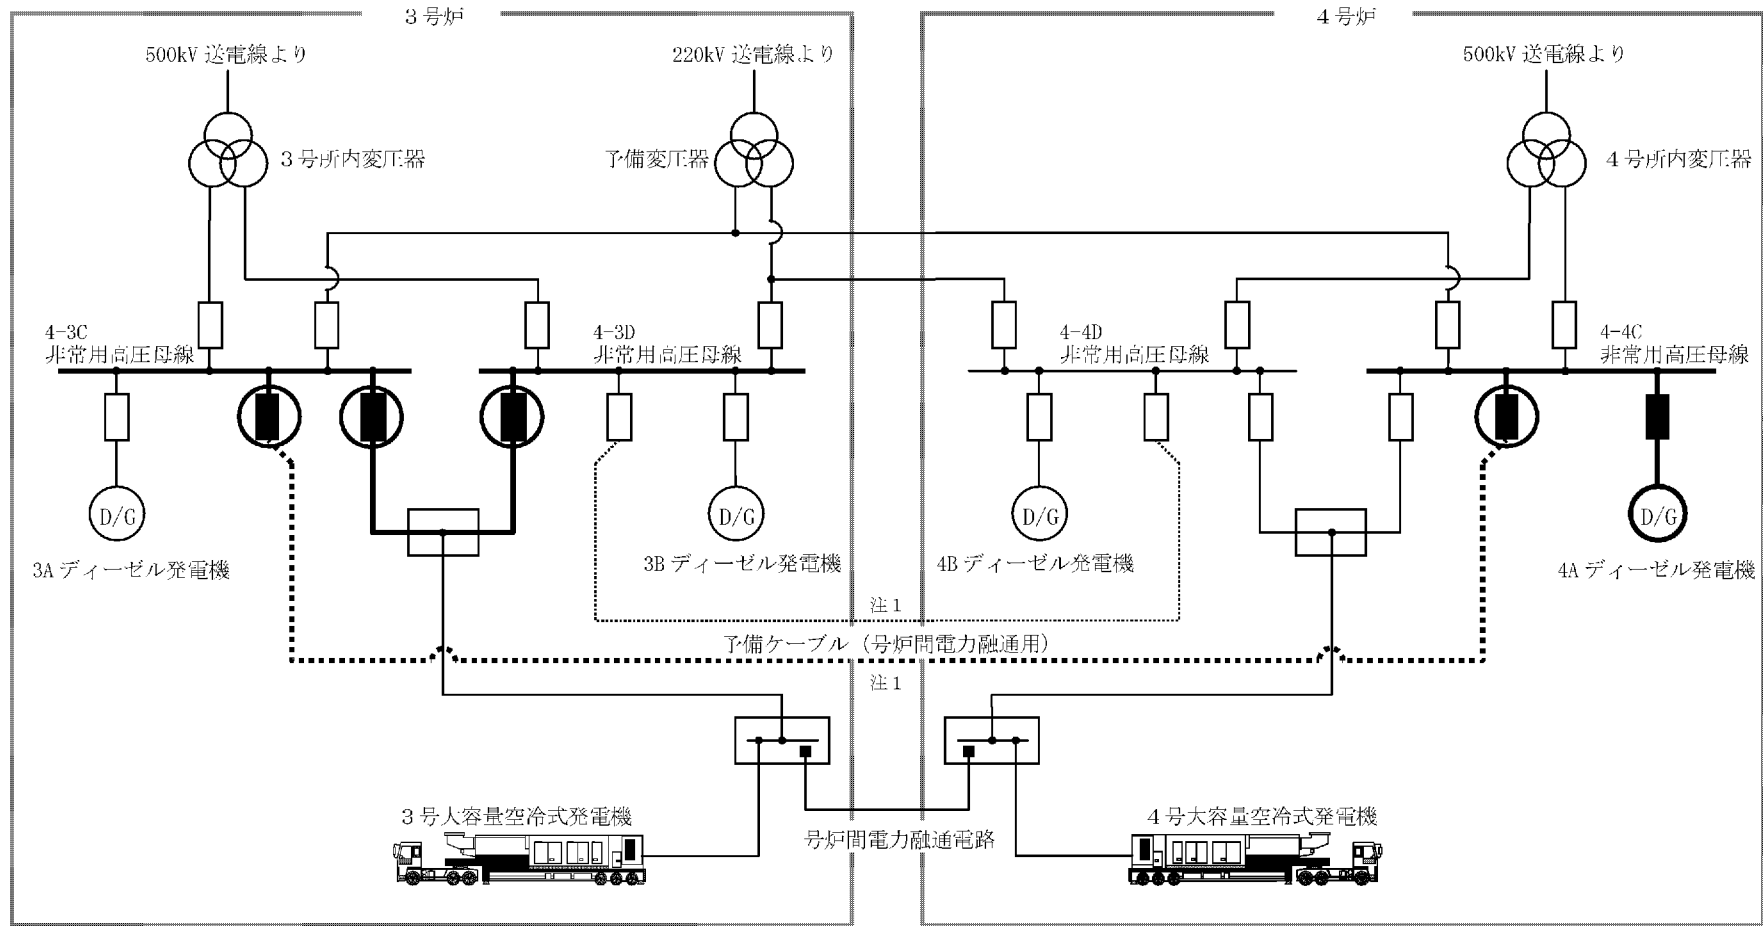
３号炉

４号炉

500kV 送電線より

220kV 送電線より

500kV 送電線より

３号所内変圧器

予備変圧器

４号所内変圧器

4-3C
非常用高圧母線

4-3D
非常用高圧母線

4-4D
非常用高圧母線

4-4C
非常用高圧母線

D/G

D/G

D/G

D/G

3A ディーゼル発電機

3B ディーゼル発電機

4B ディーゼル発電機

4A ディーゼル発電機

注１

予備ケーブル（号炉間電力融通用）

注１

３号大容量空冷式発電機

４号大容量空冷式発電機

号炉間電力融通電路